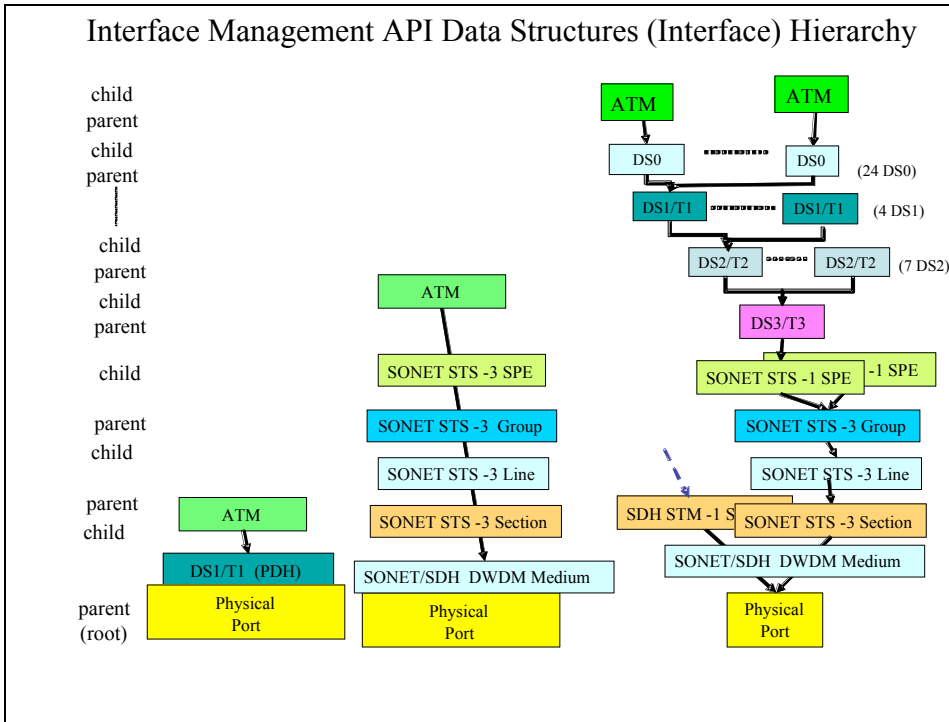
Interface Management API Data Structures (Interface) Hierarchy

child
parent
child
parent
child
parent
child
parent
child
parent
child
parent
child
parent
(root)

ATM
ATM
DS0
DS0
(24 DS0)
DS1/T1
DS1/T1
(4 DS1)
DS2/T2
DS2/T2
(7 DS2)
DS3/T3
-1 SPE
SONET STS -1 SPE
SONET STS -3 Group
SONET STS -3 Line
SDH STM -1 S
SONET STS -3 Section
SONET/SDH DWDM Medium
Physical Port

ATM
SONET STS -3 SPE
SONET STS -3 Group
SONET STS -3 Line
SONET STS -3 Section
SONET/SDH DWDM Medium
Physical Port

ATM
DS1/T1 (PDH)
Physical Port